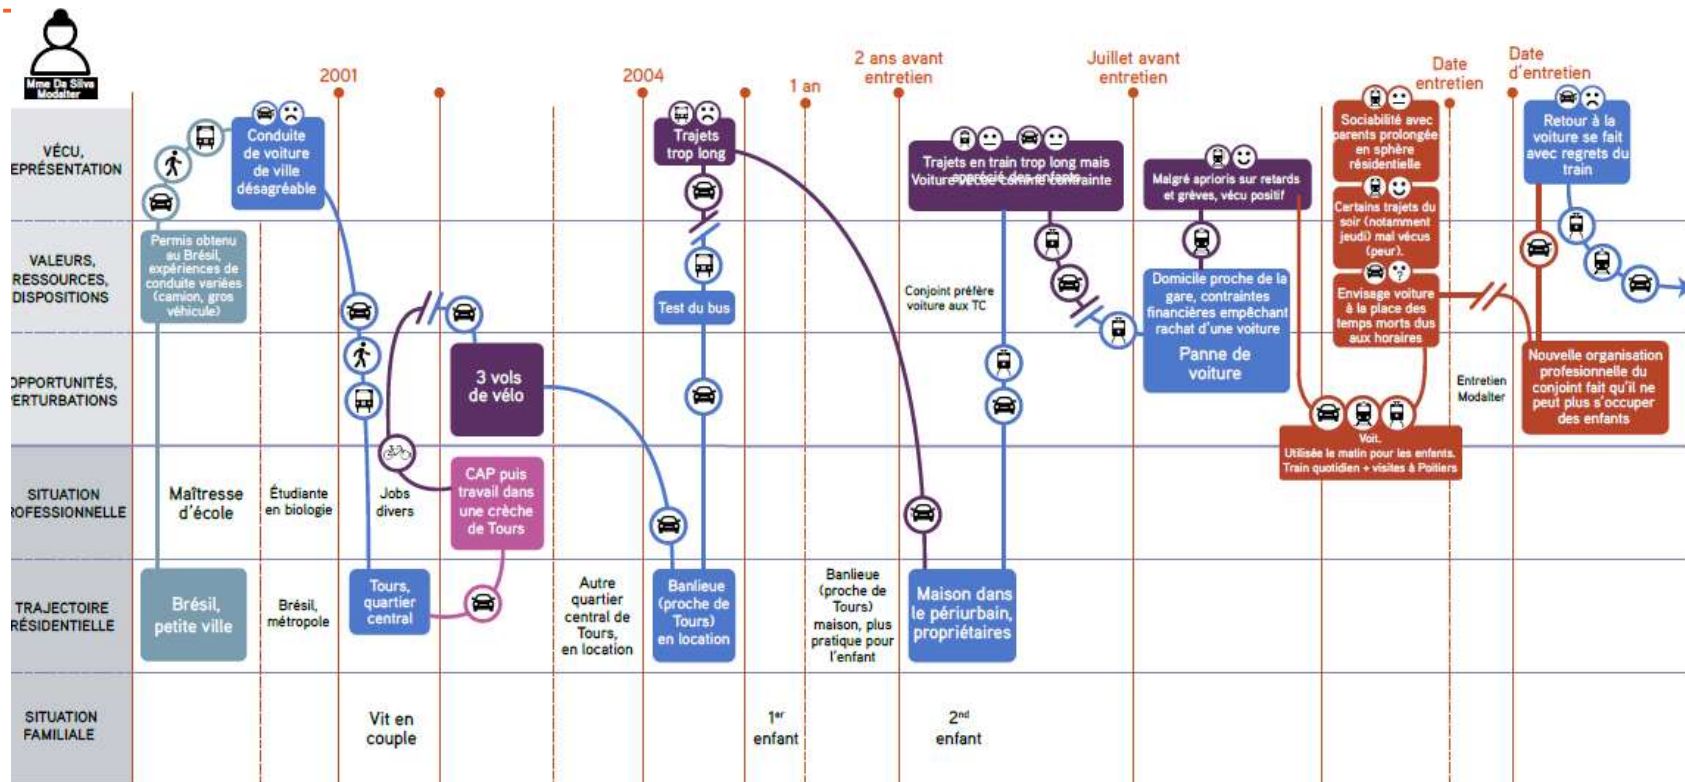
Mme Da Silva
Modalter

2001
2004
1 an
2 ans avant entretien
Juillet avant entretien
Date entretien
Date d'entretien

VÉCU, EPRÉSENTATION
VALEURS, RESSOURCES, DISPOSITIONS
OPPORTUNITÉS, ERTURBATIONS
SITUATION ROFESSIONNELLE
TRAJECTOIRE RÉSIDENTIELLE
SITUATION FAMILIALE

Conduite de voiture de ville désagréable
Permis obtenu au Brésil, expériences de conduite variées (camion, gros véhicule)
Maîtresse d'école
Brésil, petite ville
Étudiante en biologie
Brésil, métropole
Jobs divers
Tours, quartier central
Vit en couple
3 vols de vélo
CAP puis travail dans une crèche de Tours
Trajets trop long
Test du bus
Autre quartier central de Tours, en location
Banlieue (proche de Tours) en location
1$^{er}$ enfant
Banlieue (proche de Tours) maison, plus pratique pour l'enfant
Conjoint préfère voiture aux TC
Trajets en train trop long mais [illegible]
Maison dans le périurbain, propriétaires
2$^{nd}$ enfant
Malgré apriori sur retards et grèves, vécu positif
Domicile proche de la gare, contraintes financières empêchant rachat d'une voiture
Panne de voiture
Sociabilité avec parents prolongée en sphère résidentielle
Certains trajets du soir (notamment jeudi) mal vécus (peur).
Envisage voiture à la place des temps morts dus aux horaires
Voit.
Utilisée le matin pour les enfants.
Train quotidien + visites à Poitiers
Entretien Modalter
Retour à la voiture se fait avec regrets du train
Nouvelle organisation profesionnelle du conjoint fait qu'il ne peut plus s'occuper des enfants